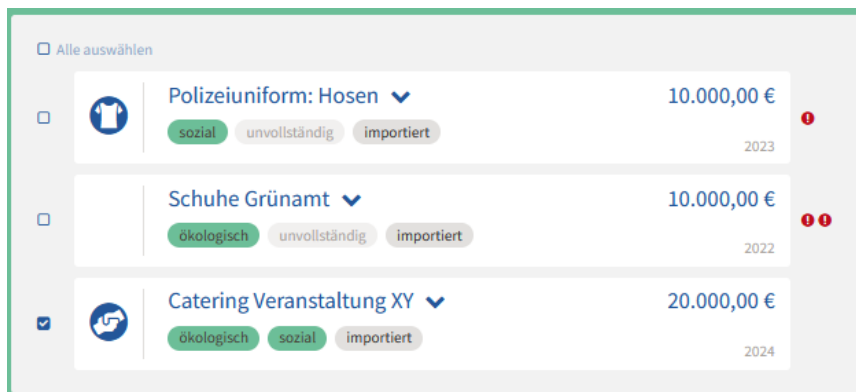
Alle auswählen

Polizeiuniform: Hosen
sozial unvollständig importiert
10.000,00 €
2023

Schuhe Grünamt
ökologisch unvollständig importiert
10.000,00 €
2022

Catering Veranstaltung XY
ökologisch sozial importiert
20.000,00 €
2024